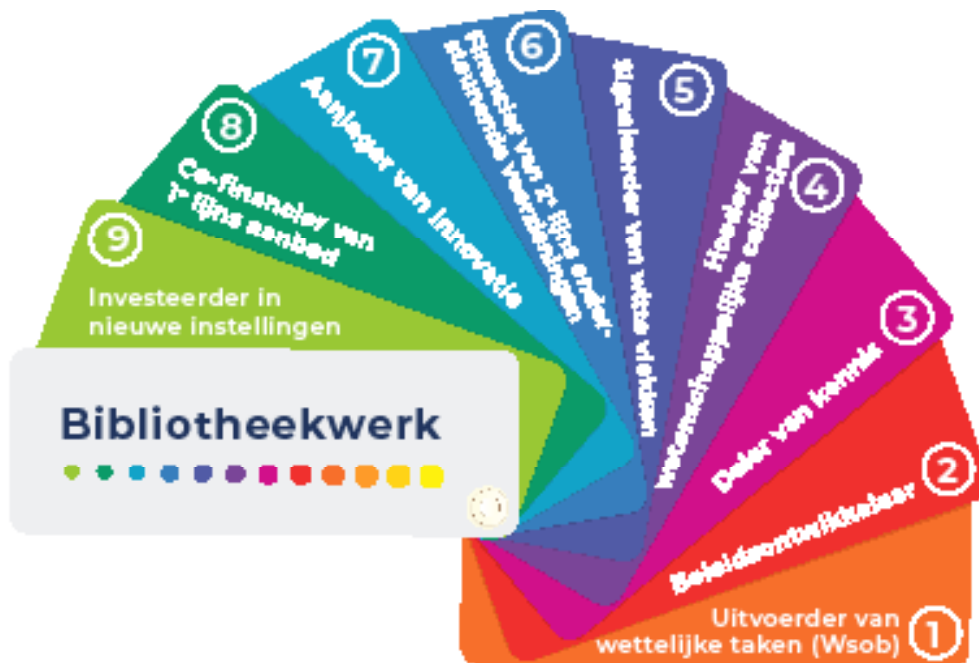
9
Investeerder in nieuwe instellingen

8
Co-financier van 1e lijns aanbod

7
Aanjager van innovatie

6
Financier van 2e lijns onder-steunende voorzieningen

5
Signaleerder van witte vlekken

4
Hoeder van wetenschappelijke collectie

3
Deler van kennis

2
Beleidsontwikkelaar

1
Uitvoerder van wettelijke taken (Wsob)

Bibliotheekwerk